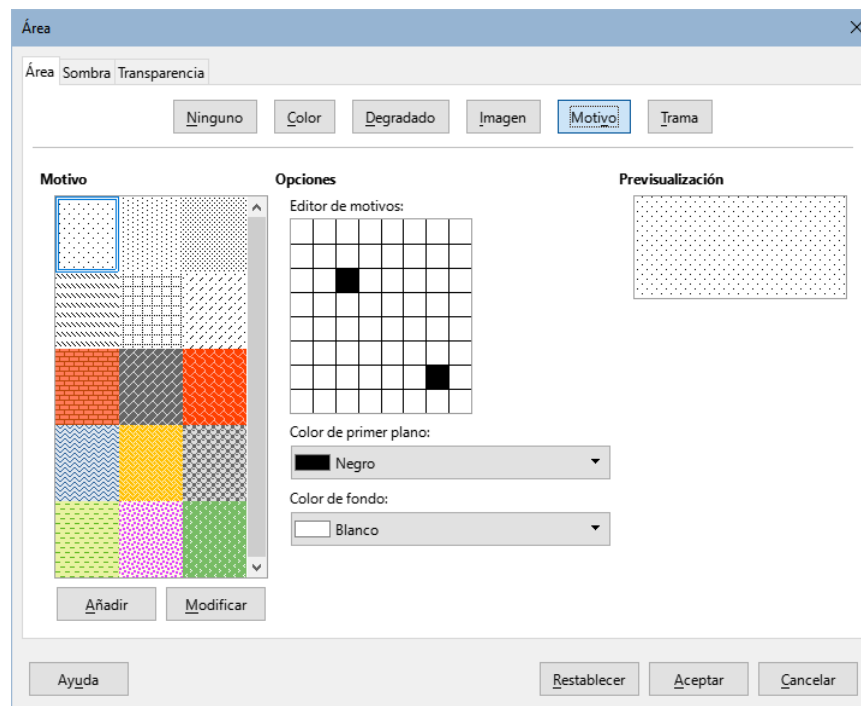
Área

Área Sombra Transparencia

Ninguno Color Degradado Imagen Motivo Trama

Motivo

Opciones

Editor de motivos:

Color de primer plano:

Negro

Color de fondo:

Blanco

Previsualización

Añadir Modificar

Ayuda

Restablecer Aceptar Cancelar